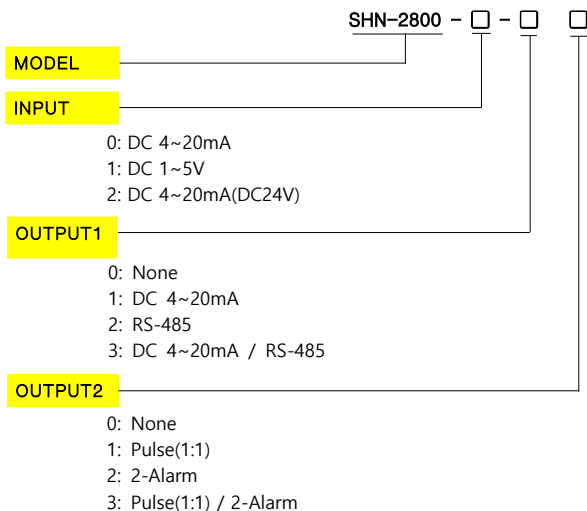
SHN-2800 - □ - □ □

MODEL

INPUT

0: DC 4~20mA
1: DC 1~5V
2: DC 4~20mA(DC24V)

OUTPUT1

0: None
1: DC 4~20mA
2: RS-485
3: DC 4~20mA / RS-485

OUTPUT2

0: None
1: Pulse(1:1)
2: 2-Alarm
3: Pulse(1:1) / 2-Alarm